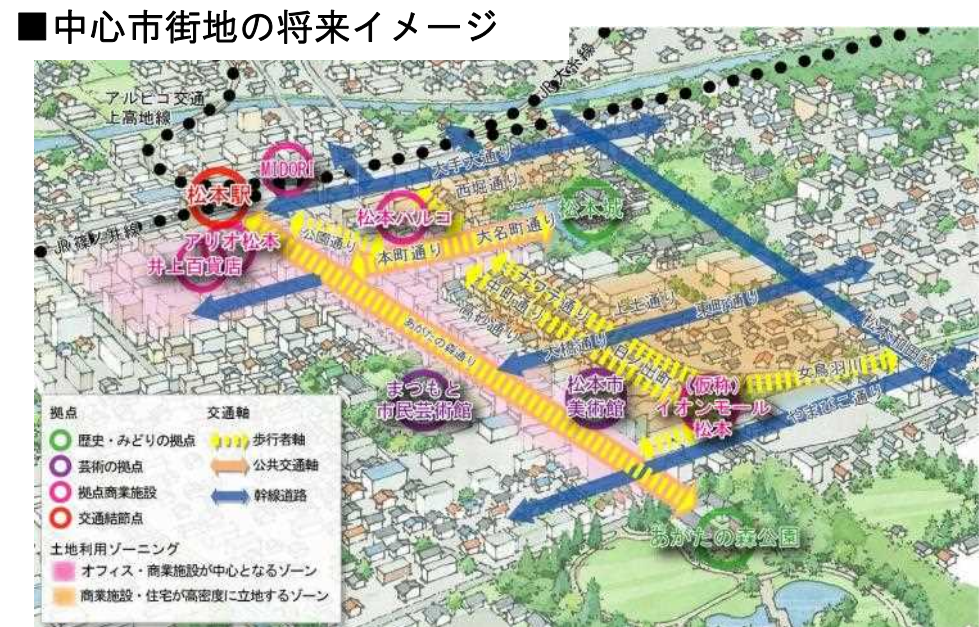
■中心市街地の将来イメージ

JR大糸線

アルピコ交通
上高地線

JR篠ノ井線

松本駅

MIDORI

アリオ松本

井上百貨店

松本パルコ

公園通り

本町通り

大手大通り

西堀通り

大名町通り

松本城

ナワテ通り

中町通り

上土通り

高砂通り

東町通り

大橋通り

あがたの森通り

女鳥羽川

まつもと
市民芸術館

松本市
美術館

（仮称）
イオンモール
松本

やまびこ通り

あがたの森公園

拠点
歴史・みどりの拠点
芸術の拠点
拠点商業施設
交通結節点

交通軸
歩行者軸
公共交通軸
幹線道路

土地利用ゾーニング
オフィス・商業施設が中心となるゾーン
商業施設・住宅が高密度に立地するゾーン